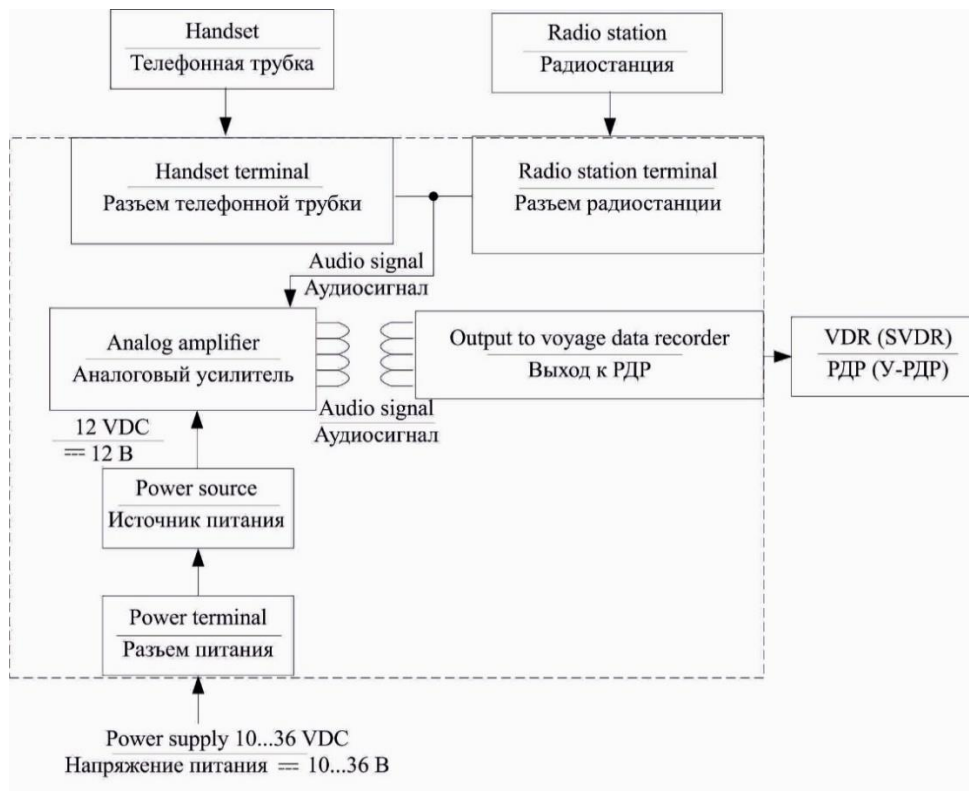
Handset
Телефонная трубка

Radio station
Радиостанция

Handset terminal
Разъем телефонной трубки

Radio station terminal
Разъем радиостанции

Audio signal
Аудиосигнал

Analog amplifier
Аналоговый усилитель

Output to voyage data recorder
Выход к РДР

VDR (SVDR)
РДР (У-РДР)

Audio signal
Аудиосигнал

12 VDC
== 12 В

Power source
Источник питания

Power terminal
Разъем питания

Power supply 10...36 VDC
Напряжение питания == 10...36 В